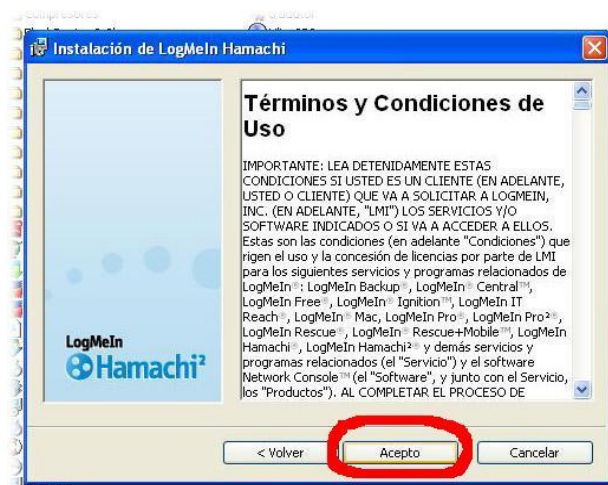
Instalación de LogMeIn Hamachi

LogMeIn Hamachi²

Términos y Condiciones de Uso

IMPORTANTE: LEA DETENIDAMENTE ESTAS CONDICIONES SI USTED ES UN CLIENTE (EN ADELANTE, USTED O CLIENTE) QUE VA A SOLICITAR A LOGMEIN, INC. (EN ADELANTE, "LMI") LOS SERVICIOS Y/O SOFTWARE INDICADOS O SI VA A ACCEDER A ELLOS. Estas son las condiciones (en adelante "Condiciones") que rigen el uso y la concesión de licencias por parte de LMI para los siguientes servicios y programas relacionados de LogMeIn®: LogMeIn Backup®, LogMeIn® Central™, LogMeIn Free®, LogMeIn® Ignition™, LogMeIn IT Reach®, LogMeIn® Mac, LogMeIn Pro®, LogMeIn Pro²®, LogMeIn Rescue®, LogMeIn® Rescue+Mobile™, LogMeIn Hamachi®, LogMeIn Hamachi²® y demás servicios y programas relacionados (el "Servicio") y el software Network Console™ (el "Software", y junto con el Servicio, los "Productos"). AL COMPLETAR EL PROCESO DE

< Volver | Acepto | Cancelar